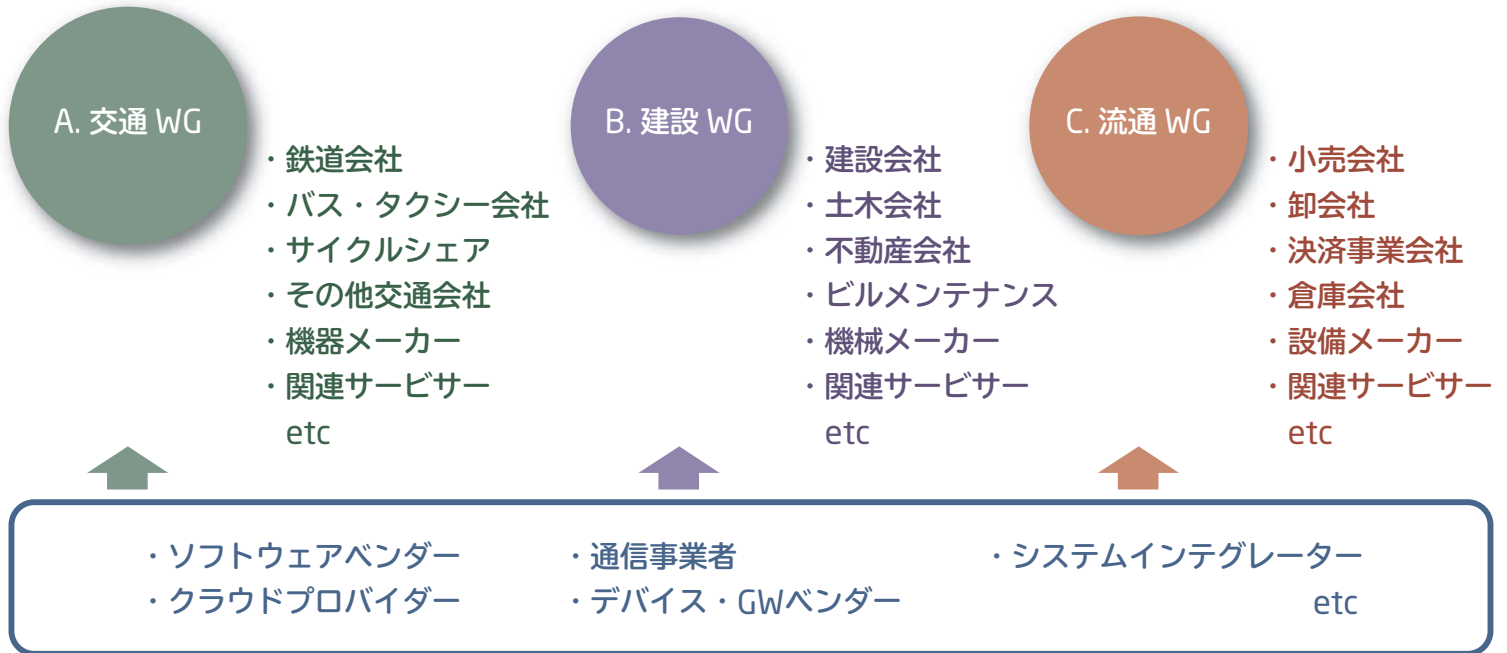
A. 交通 WG

・鉄道会社
・バス・タクシー会社
・サイクルシェア
・その他交通会社
・機器メーカー
・関連サービサー
etc

B. 建設 WG

・建設会社
・土木会社
・不動産会社
・ビルメンテナンス
・機械メーカー
・関連サービサー
etc

C. 流通 WG

・小売会社
・卸会社
・決済事業会社
・倉庫会社
・設備メーカー
・関連サービサー
etc

・ソフトウェアベンダー
・クラウドプロバイダー
・通信事業者
・デバイス・GWベンダー
・システムインテグレーター
etc